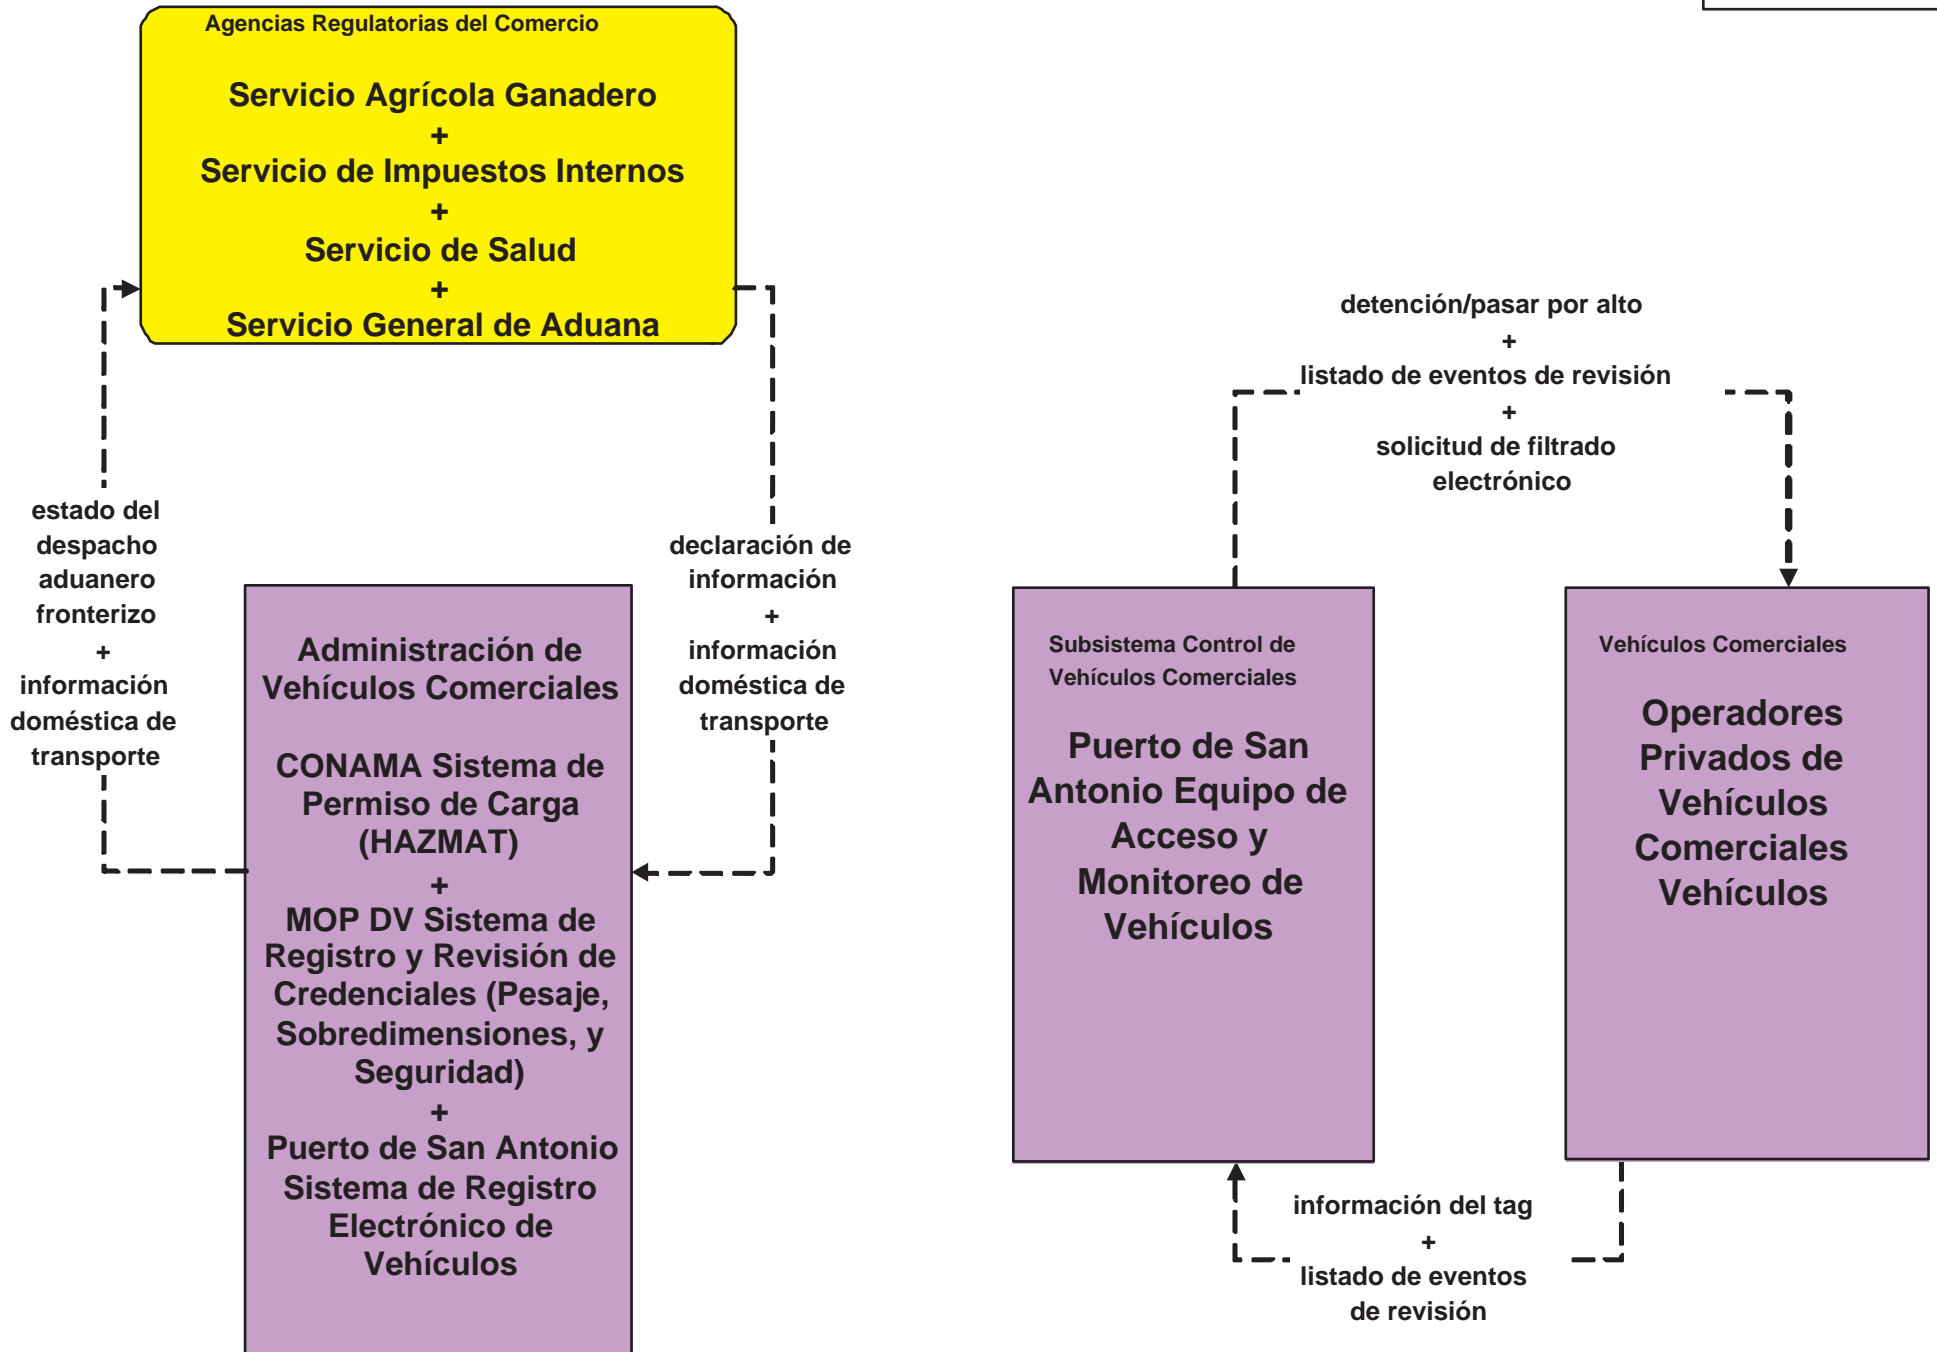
Agencias Regulatorias del Comercio

Servicio Agrícola Ganadero
+
Servicio de Impuestos Internos
+
Servicio de Salud
+
Servicio General de Aduana

estado del despacho aduanero fronterizo
+
información doméstica de transporte

declaración de información
+
información doméstica de transporte

Administración de Vehículos Comerciales

CONAMA Sistema de Permiso de Carga (HAZMAT)
+
MOP DV Sistema de Registro y Revisión de Credenciales (Pesaje, Sobredimensiones, y Seguridad)
+
Puerto de San Antonio Sistema de Registro Electrónico de Vehículos

detención/pasar por alto
+
listado de eventos de revisión
+
solicitud de filtrado electrónico

Subsistema Control de Vehículos Comerciales

Puerto de San Antonio Equipo de Acceso y Monitoreo de Vehículos

Vehículos Comerciales

Operadores Privados de Vehículos Comerciales Vehículos

información del tag
+
listado de eventos de revisión